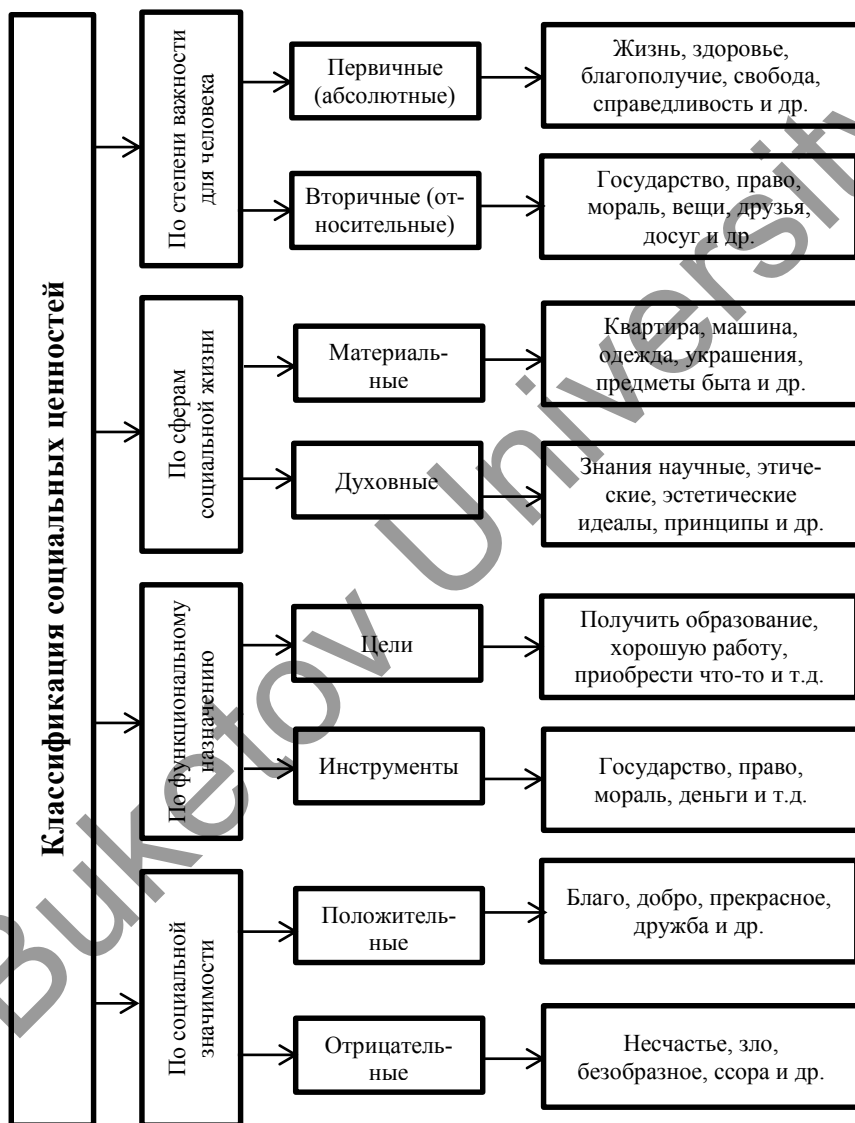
Классификация социальных ценностей

По степени важности для человека

Первичные (абсолютные)

Жизнь, здоровье, благополучие, свобода, справедливость и др.

Вторичные (относительные)

Государство, право, мораль, вещи, друзья, досуг и др.

По сферам социальной жизни

Материальные

Квартира, машина, одежда, украшения, предметы быта и др.

Духовные

Знания научные, этические, эстетические идеалы, принципы и др.

По функциональному назначению

Цели

Получить образование, хорошую работу, приобрести что-то и т.д.

Инструменты

Государство, право, мораль, деньги и т.д.

По социальной значимости

Положительные

Благо, добро, прекрасное, дружба и др.

Отрицательные

Несчастье, зло, безобразное, ссора и др.

Buketov University